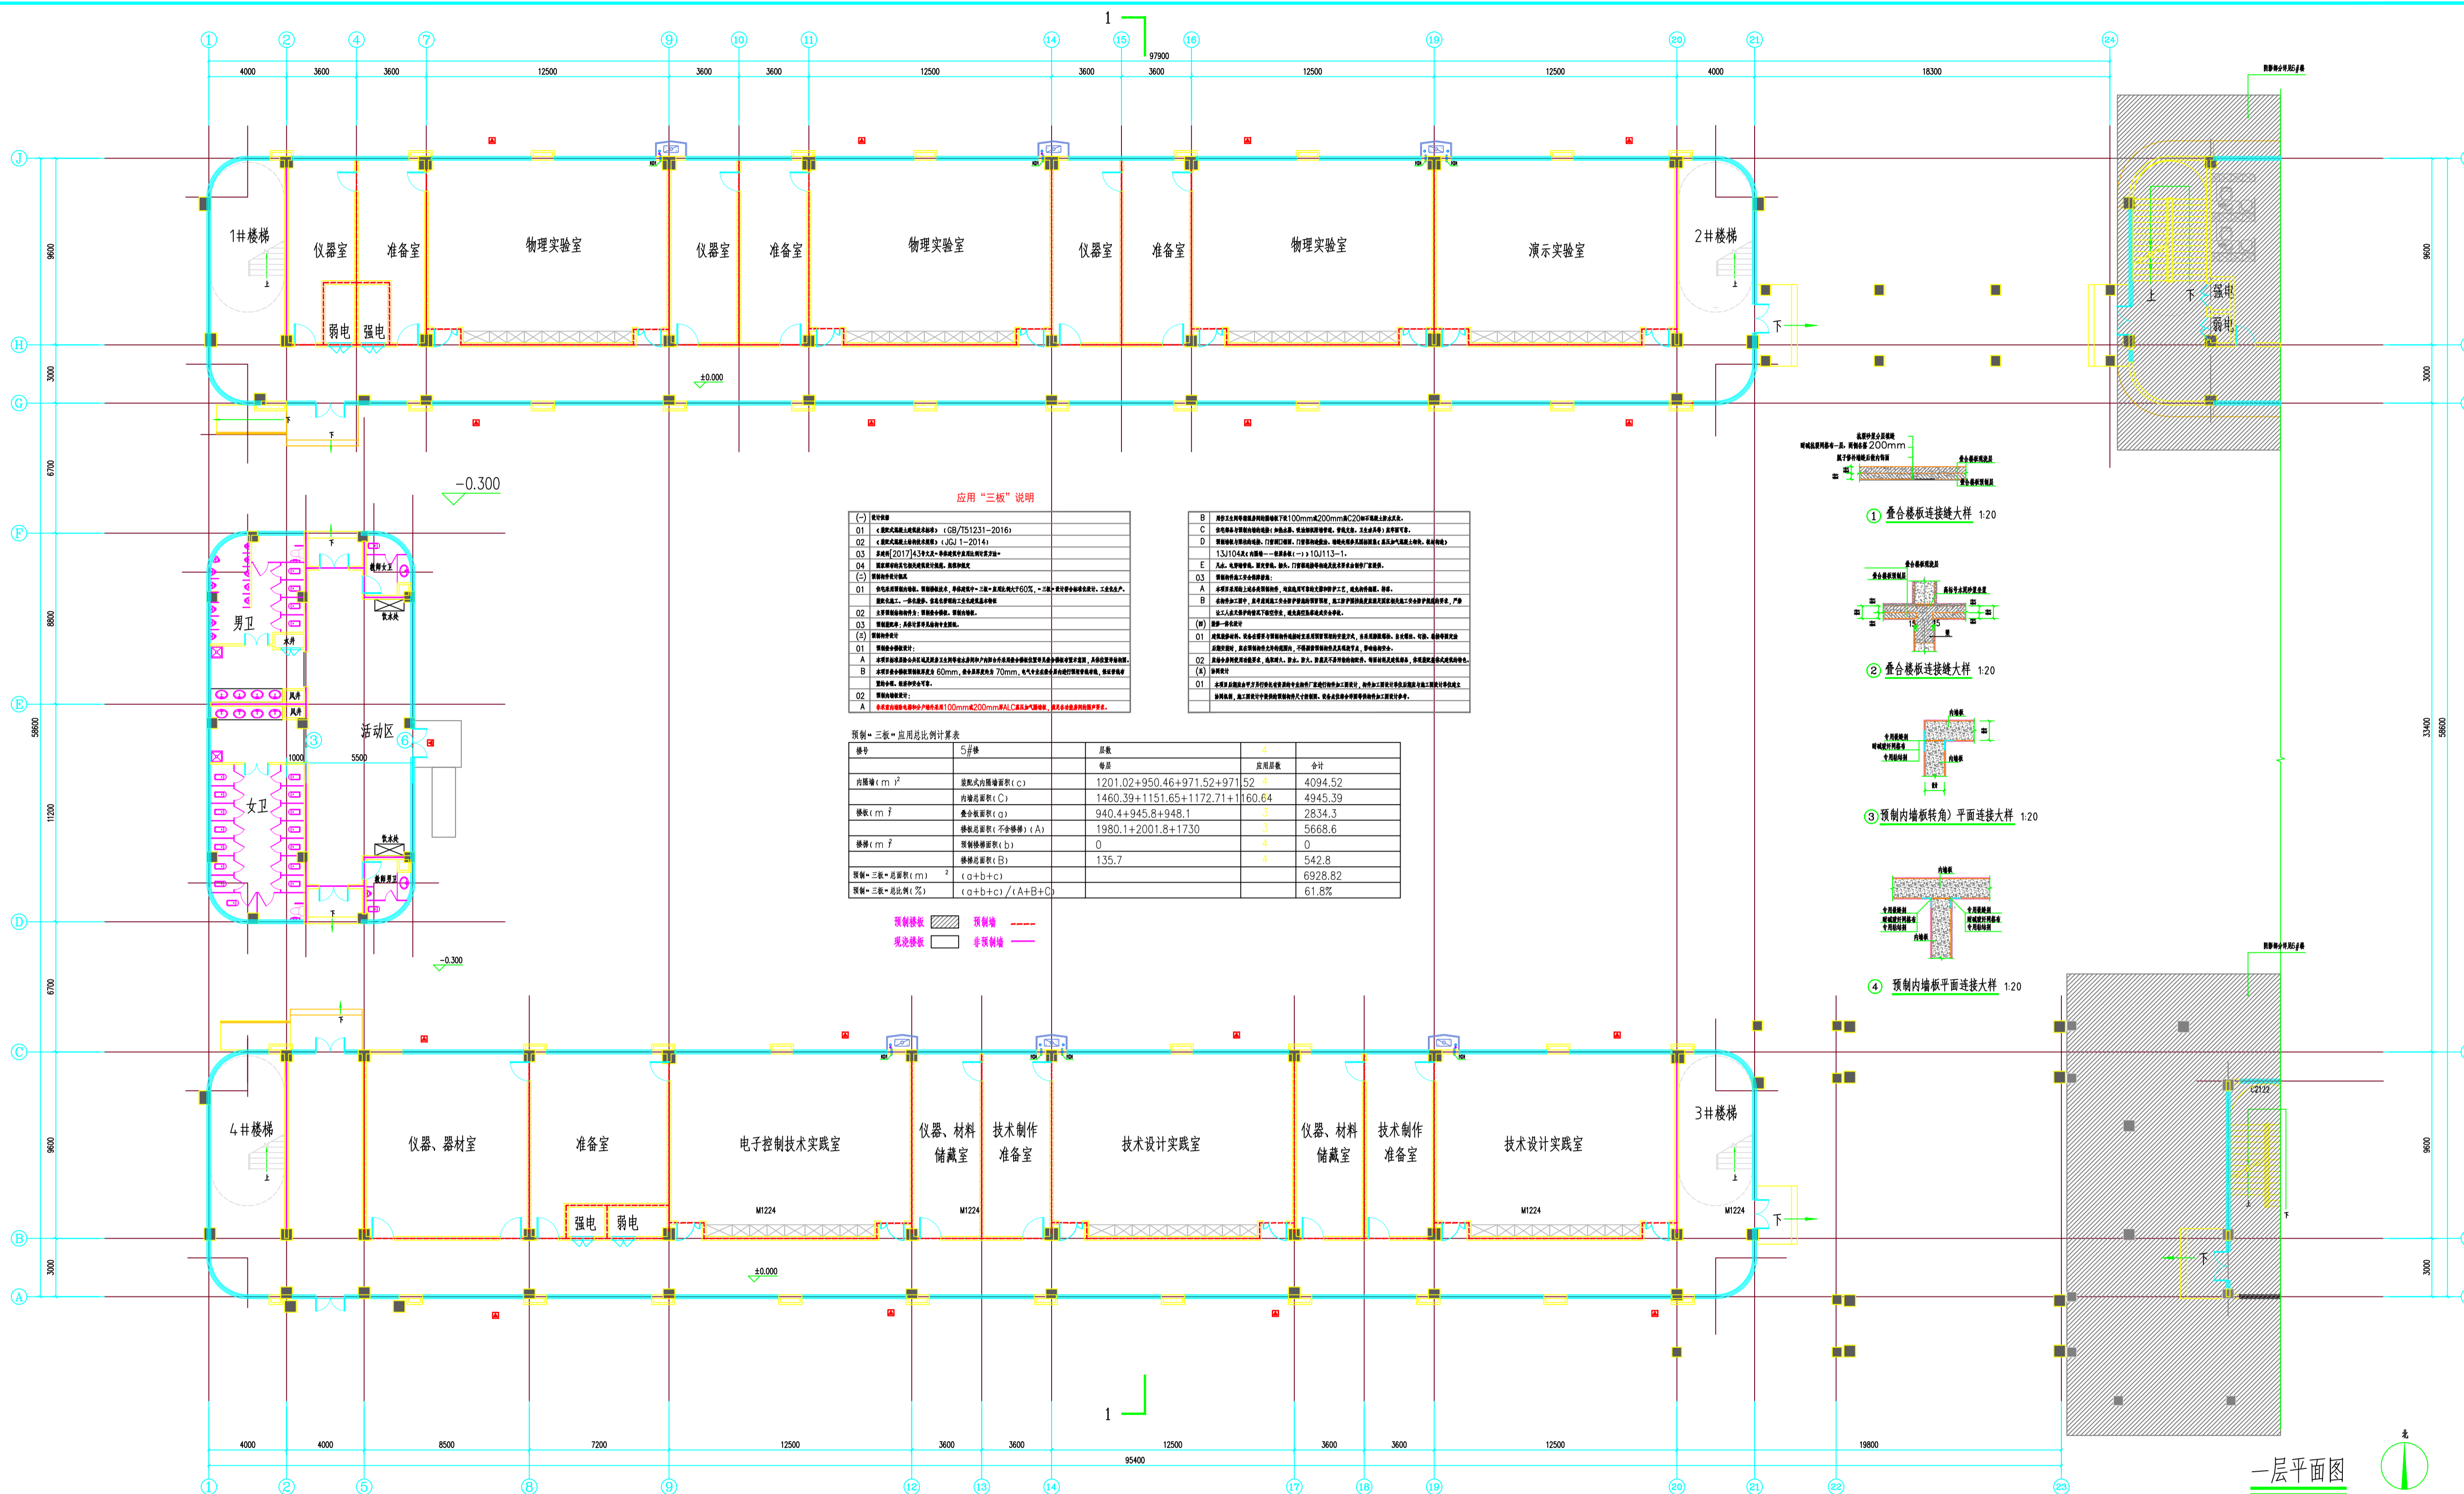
1

97900

4000 3600 3600 12500 3600 3600 12500 3600 3600 12500 12500 4000 18300

1#楼梯 仪器室 准备室 物理实验室 仪器室 准备室 物理实验室 仪器室 准备室 物理实验室 演示实验室 2#楼梯

弱电 强电

±0.000

-0.300

男卫 女卫 活动区

1000 5500

应用"三板"说明

预制"三板"应用总比例计算表

| 楼号 | | 5#楼 | 层数 | | |
|---|---|---|---|---|---|
| | | | 每层 | 应用层数 | 合计 |
| 内隔墙(m²) | 装配式内隔墙面积(c) | | 1201.02+950.46+971.52+971.52 | | 4094.52 |
| | 内墙总面积(C) | | 1460.39+1151.65+1172.71+1160.64 | | 4945.39 |
| 楼板(m²) | 叠合板面积(a) | | 940.4+945.8+948.1 | | 2834.3 |
| | 楼板总面积(不含楼梯)(A) | | 1980.1+2001.8+1730 | | 5668.6 |
| 楼梯(m²) | 预制楼梯面积(b) | | 0 | | 0 |
| | 楼梯总面积(B) | | 135.7 | | 542.8 |
| 预制"三板"总面积(m²) | | (a+b+c) | | | 6928.82 |
| 预制"三板"总比例(%) | | (a+b+c)/(A+B+C) | | | 61.8% |

预制楼板 预制墙
现浇楼板 非预制墙

① 叠合楼板连接缝大样 1:20
② 叠合楼板连接缝大样 1:20
③ 预制内墙板转角)平面连接大样 1:20
④ 预制内墙板平面连接大样 1:20

-0.300

4#楼梯 仪器、器材室 准备室 电子控制技术实践室 仪器、材料储藏室 技术制作准备室 技术设计实践室 仪器、材料储藏室 技术制作准备室 技术设计实践室 3#楼梯

强电 弱电

M1224 M1224 M1224 M1224

±0.000

上 下 强电 弱电

4000 4000 8500 7200 12500 3600 3600 12500 3600 3600 12500 19800

95400

9600 3000 6700 8800 11200 6700 9600 3000 58600 33400

J H G F E D C B A

1 2 4 7 9 10 11 14 15 16 19 20 21 24
1 2 5 8 9 12 13 14 17 18 19 20 21 22 23

一层平面图